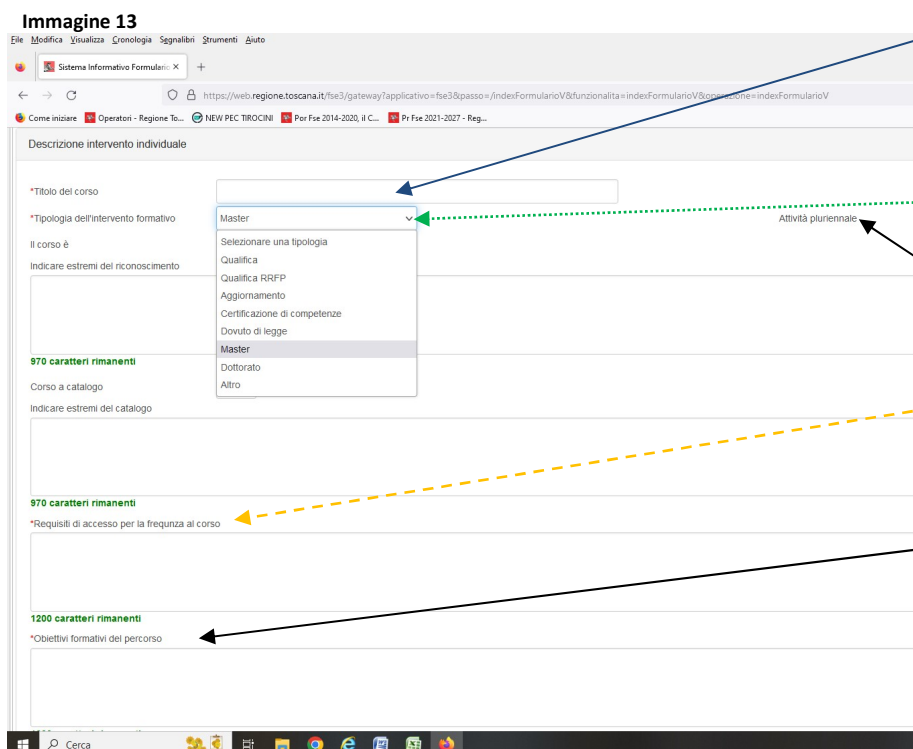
Immagine 13

File Modifica Visualizza Cronologia Segnalibri Strumenti Aiuto

Sistema Informativo Formulario ×

https://web.regione.toscana.it/fse3/gateway?applicativo=fse3&passo=/indexFormularioV&funzionalita=indexFormularioV&operazione=indexFormularioV

Come iniziare   Operatori - Regione To...   NEW PEC TIROCINI   Por Fse 2014-2020, il C...   Pr Fse 2021-2027 - Reg...

Descrizione intervento individuale

*Titolo del corso

*Tipologia dell'intervento formativo   Master

Attività pluriennale

Il corso è

Indicare estremi del riconoscimento

Selezionare una tipologia
Qualifica
Qualifica RRFP
Aggiornamento
Certificazione di competenze
Dovuto di legge
Master
Dottorato
Altro

970 caratteri rimanenti

Corso a catalogo

Indicare estremi del catalogo

970 caratteri rimanenti

*Requisiti di accesso per la frequnza al corso

1200 caratteri rimanenti

*Obiettivi formativi del percorso

Cerca